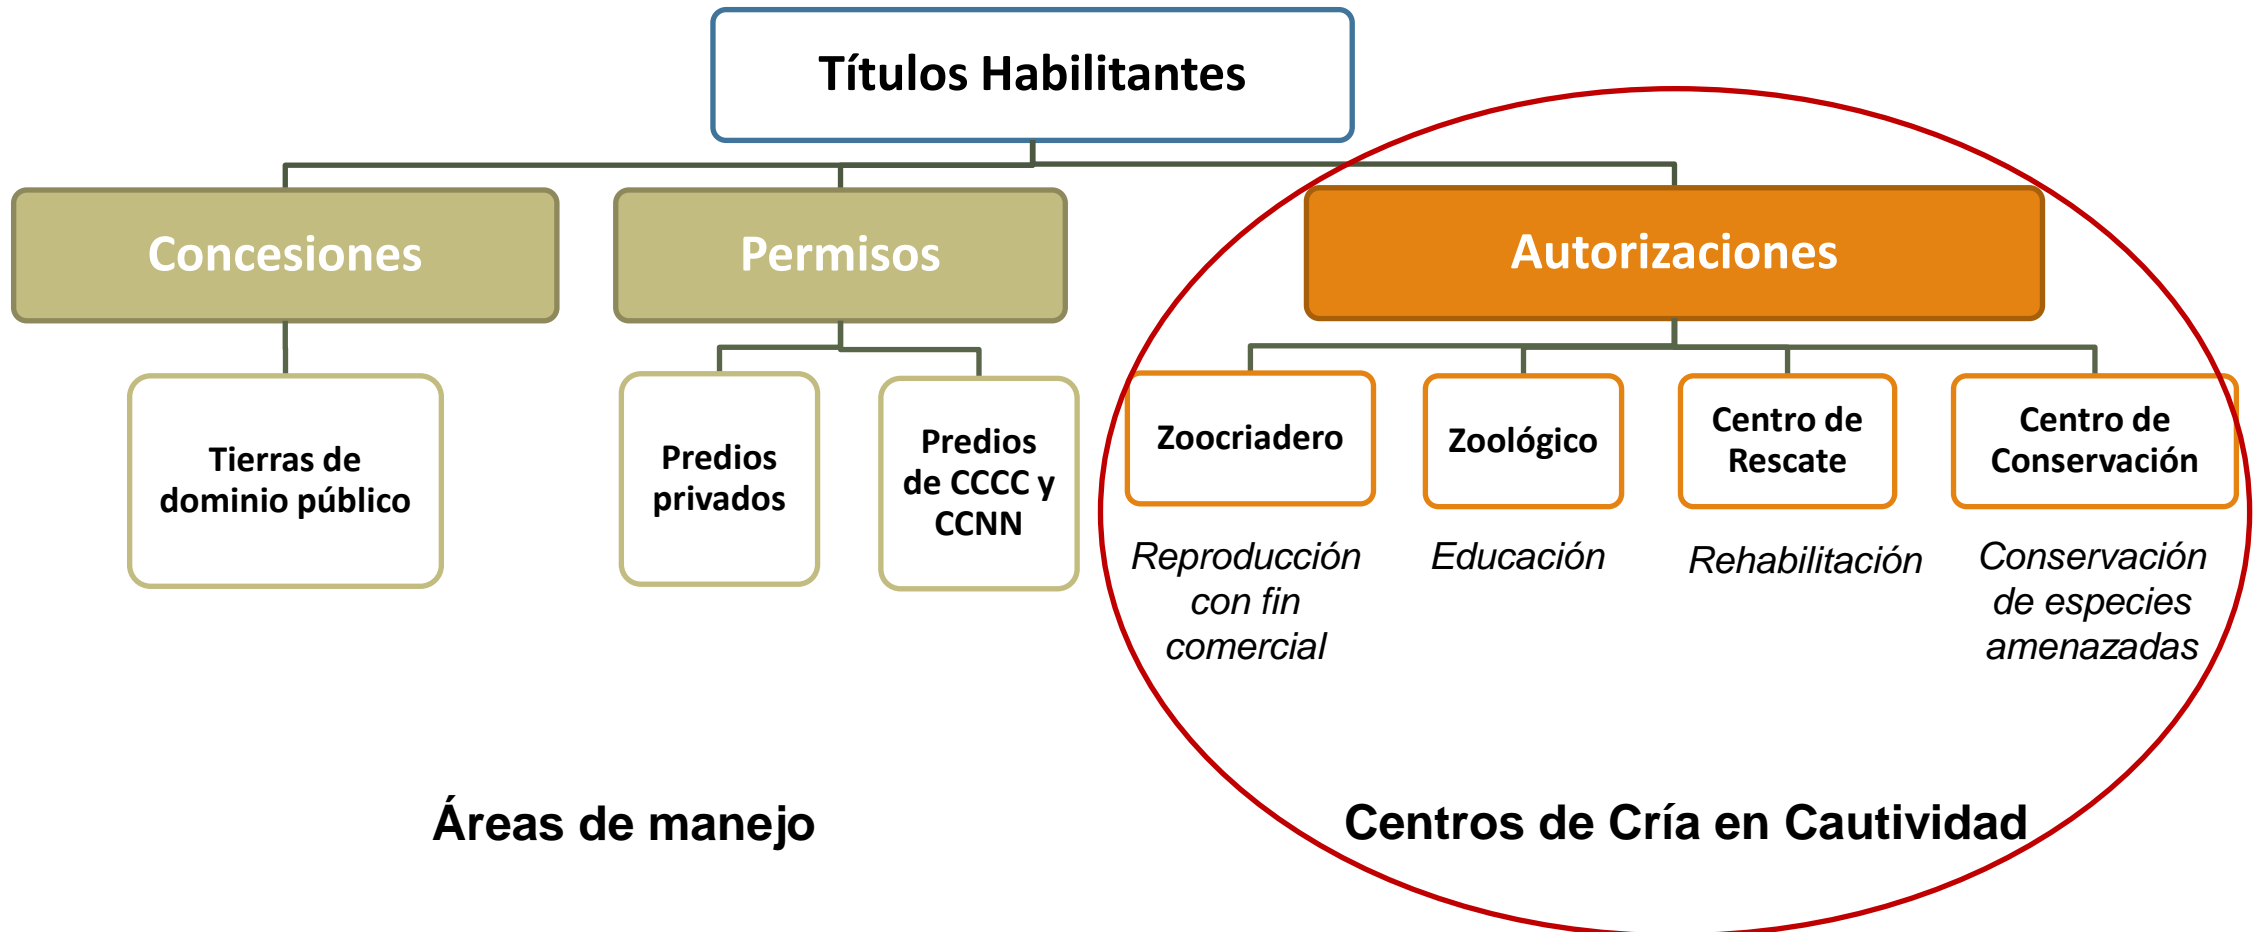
Títulos Habilitantes

Concesiones

Permisos

Autorizaciones

Tierras de dominio público

Predios privados

Predios de CCCC y CCNN

Zoocriadero

Zoológico

Centro de Rescate

Centro de Conservación

Reproducción con fin comercial

Educación

Rehabilitación

Conservación de especies amenazadas

Áreas de manejo

Centros de Cría en Cautividad